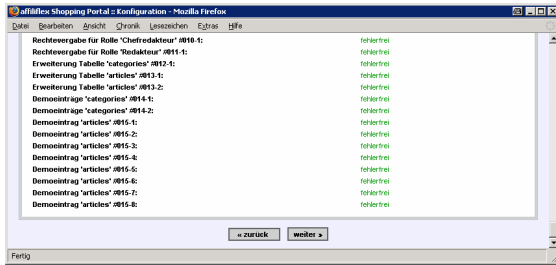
affiliflex Shopping Portal :: Konfiguration - Mozilla Firefox

Datei Bearbeiten Ansicht Chronik Lesezeichen Extras Hilfe

| | |
|---|---|
| Rechtevergabe für Rolle 'Chefredakteur' #010-1: | fehlerfrei |
| Rechtevergabe für Rolle 'Redakteur' #011-1: | fehlerfrei |
| Erweiterung Tabelle 'categories' #012-1: | fehlerfrei |
| Erweiterung Tabelle 'articles' #013-1: | fehlerfrei |
| Erweiterung Tabelle 'articles' #013-2: | fehlerfrei |
| Demoeinträge 'categories' #014-1: | fehlerfrei |
| Demoeinträge 'categories' #014-2: | fehlerfrei |
| Demoeintrag 'articles' #015-1: | fehlerfrei |
| Demoeintrag 'articles' #015-2: | fehlerfrei |
| Demoeintrag 'articles' #015-3: | fehlerfrei |
| Demoeintrag 'articles' #015-4: | fehlerfrei |
| Demoeintrag 'articles' #015-5: | fehlerfrei |
| Demoeintrag 'articles' #015-6: | fehlerfrei |
| Demoeintrag 'articles' #015-7: | fehlerfrei |
| Demoeintrag 'articles' #015-8: | fehlerfrei |

« zurück weiter »

Fertig